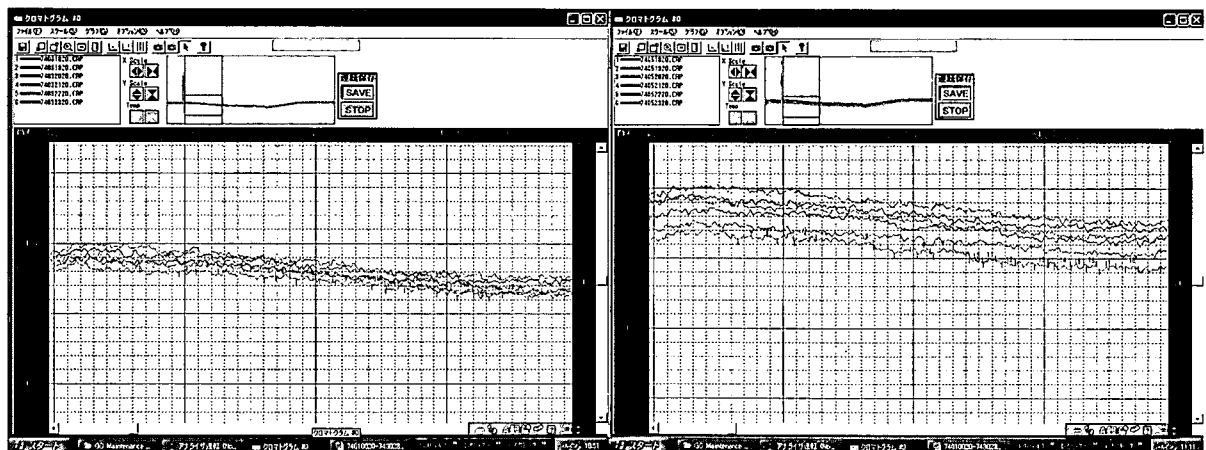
クロマトグラム #0
ファイル(F) スケール(S) グラフ(G) オプション(O) ヘルプ(H)
1 74651820.CRP
2 74651920.CRP
3 74652020.CRP
4 74652120.CRP
5 74652220.CRP
6 74651320.CRP
X Scale
Y Scale
連続保存
SAVE
STOP
クロマトグラム #0
スタート
GC Maintenance
アナライザ
クロマトグラム #0
74610020-74302

クロマトグラム #0
ファイル(F) スケール(S) グラフ(G) オプション(O) ヘルプ(H)
1 74651820.CRP
2 74651920.CRP
3 74652020.CRP
4 74652120.CRP
5 74652220.CRP
6 74652320.CRP
X Scale
Y Scale
連続保存
SAVE
STOP
スタート
GC Maintenance
アナライザ
クロマトグラム #0
74610020-74302